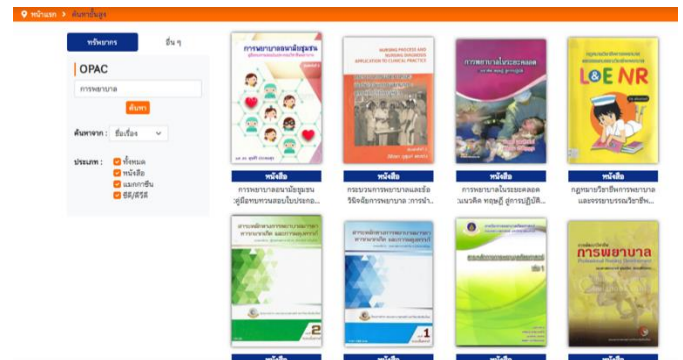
หน้าแรก > ค้นหาขั้นสูง

ทรัพยากร

อื่น ๆ

OPAC

การพยาบาล

ค้นหา

ค้นหาจาก : ชื่อเรื่อง

ประเภท : ทั้งหมด
หนังสือ
แมกกาซีน
ซีดี/ดีวีดี

การพยาบาลอนามัยชุมชน

NURSING PROCESS AND NURSING DIAGNOSIS APPLICATION TO CLINICAL PRACTICE

การพยาบาลในระยะคลอด

L&E NR

หนังสือ
การพยาบาลอนามัยชุมชน :คู่มือทบทวนสอบใบประกอ...

หนังสือ
กระบวนการพยาบาลและข้อวินิจฉัยการพยาบาล :การนำ...

หนังสือ
การพยาบาลในระยะคลอด :แนวคิด ทฤษฎี สู่การปฏิบัติ...

หนังสือ
กฎหมายวิชาชีพการพยาบาลและจรรยาบรรณวิชาชีพ...

การพยาบาล

หนังสือ

หนังสือ

หนังสือ

หนังสือ